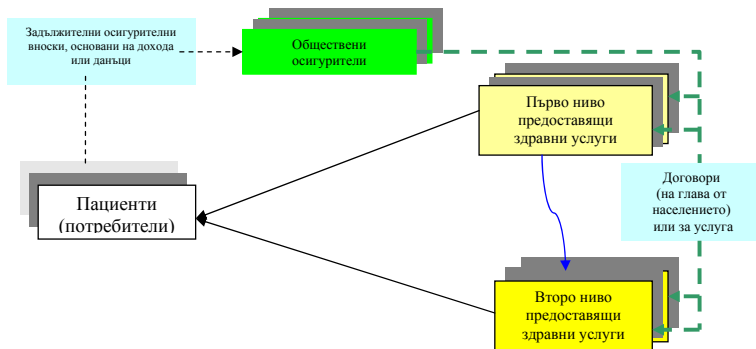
Задължителни осигурителни вноски, основани на дохода или данъци

Обществени осигурители

Първо ниво предоставящи здравни услуги

Пациенти (потребители)

Договори (на глава от населението) или за услуга

Второ ниво предоставящи здравни услуги